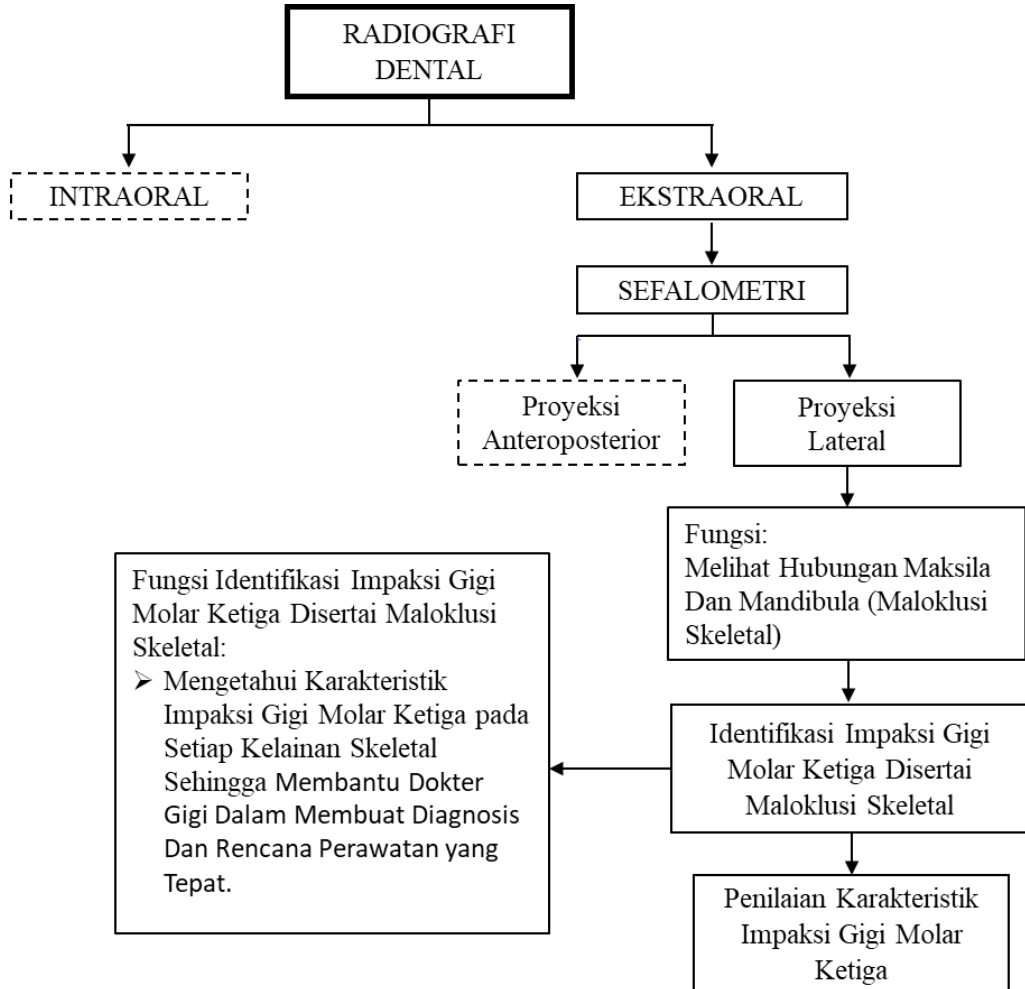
RADIOGRAFI DENTAL

INTRAORAL

EKSTRAORAL

SEFALOMETRI

Proyeksi Anteroposterior

Proyeksi Lateral

Fungsi:
Melihat Hubungan Maksila Dan Mandibula (Maloklusi Skeletal)

Identifikasi Impaksi Gigi Molar Ketiga Disertai Maloklusi Skeletal

Penilaian Karakteristik Impaksi Gigi Molar Ketiga

Fungsi Identifikasi Impaksi Gigi Molar Ketiga Disertai Maloklusi Skeletal:
➢ Mengetahui Karakteristik Impaksi Gigi Molar Ketiga pada Setiap Kelainan Skeletal Sehingga Membantu Dokter Gigi Dalam Membuat Diagnosis Dan Rencana Perawatan yang Tepat.